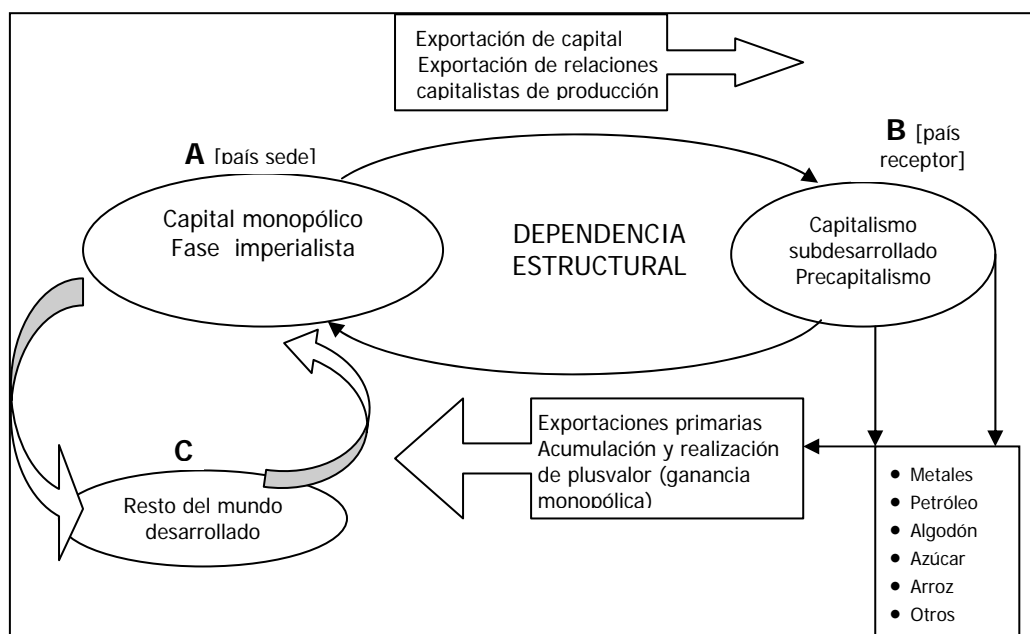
Exportación de capital
Exportación de relaciones capitalistas de producción

A [país sede]

Capital monopólico
Fase imperialista

DEPENDENCIA ESTRUCTURAL

B [país receptor]

Capitalismo subdesarrollado
Precapitalismo

Exportaciones primarias
Acumulación y realización de plusvalor (ganancia monopólica)

C

Resto del mundo desarrollado

- Metales
- Petróleo
- Algodón
- Azúcar
- Arroz
- Otros